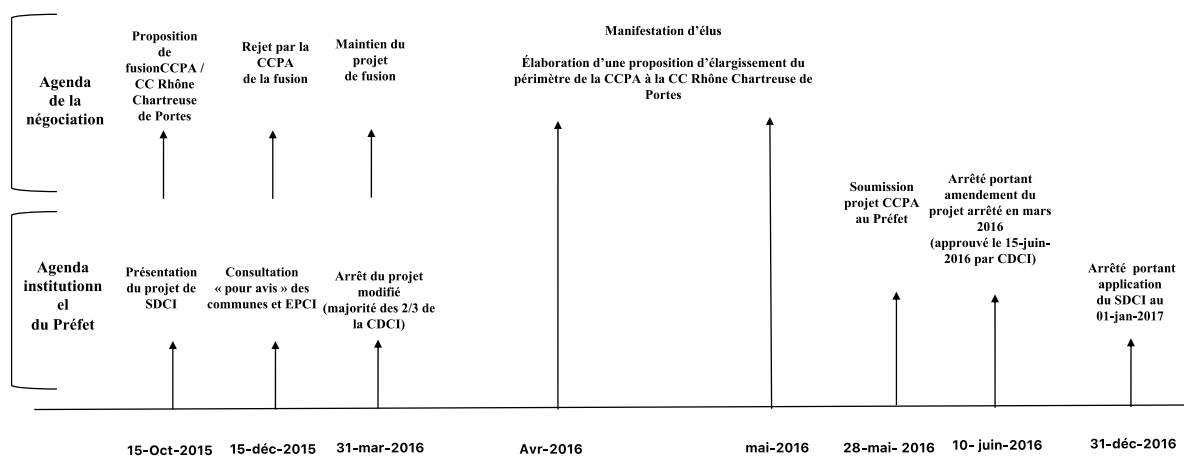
Agenda de la négociation

Proposition de fusionCCPA / CC Rhône Chartreuse de Portes

Rejet par la CCPA de la fusion

Maintien du projet de fusion

Manifestation d'élus

Élaboration d'une proposition d'élargissement du périmètre de la CCPA à la CC Rhône Chartreuse de Portes

Agenda institutionnel du Préfet

Présentation du projet de SDCI

Consultation « pour avis » des communes et EPCI

Arrêt du projet modifié (majorité des 2/3 de la CDCI)

Soumission projet CCPA au Préfet

Arrêté portant amendement du projet arrêté en mars 2016 (approuvé le 15-juin-2016 par CDCI)

Arrêté portant application du SDCI au 01-jan-2017

15-Oct-2015

15-déc-2015

31-mar-2016

Avr-2016

mai-2016

28-mai- 2016

10- juin-2016

31-déc-2016